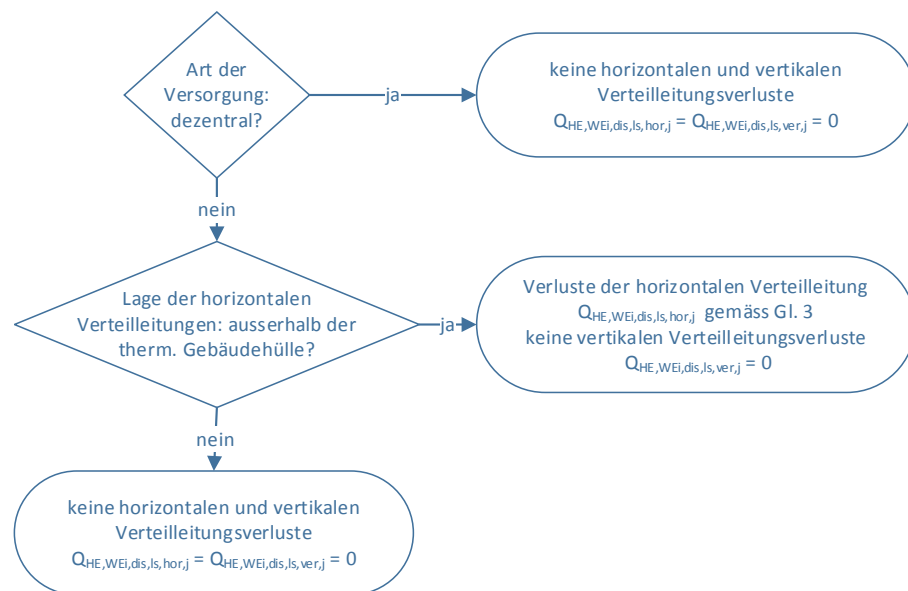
Art der Versorgung: dezentral?

ja

keine horizontalen und vertikalen Verteilleitungsverluste
$Q_{HE,WEi,dis,ls,hor,j} = Q_{HE,WEi,dis,ls,ver,j} = 0$

nein

Lage der horizontalen Verteilleitungen: ausserhalb der therm. Gebäudehülle?

ja

Verluste der horizontalen Verteilleitung
$Q_{HE,WEi,dis,ls,hor,j}$ gemäss Gl. 3
keine vertikalen Verteilleitungsverluste
$Q_{HE,WEi,dis,ls,ver,j} = 0$

nein

keine horizontalen und vertikalen Verteilleitungsverluste
$Q_{HE,WEi,dis,ls,hor,j} = Q_{HE,WEi,dis,ls,ver,j} = 0$